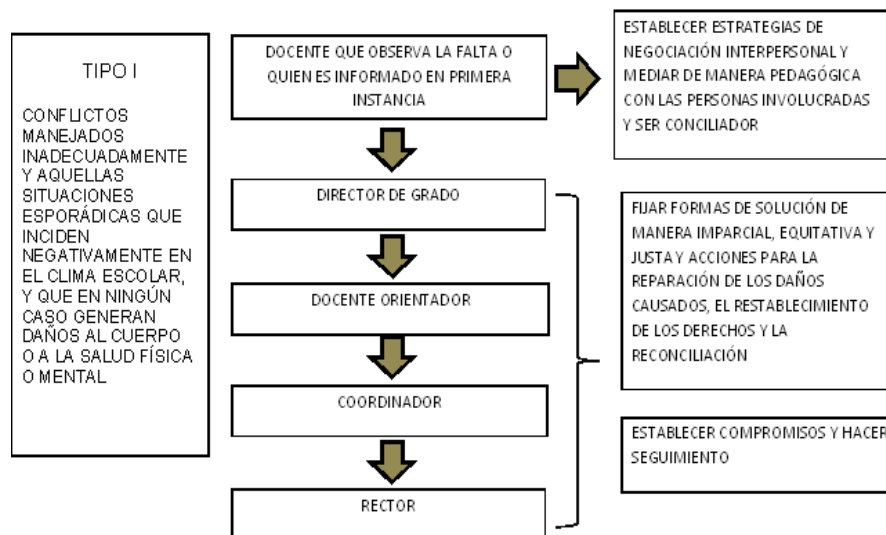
TIPO I

CONFLICTOS MANEJADOS INADECUADAMENTE Y AQUELLAS SITUACIONES ESPORÁDICAS QUE INCIDEN NEGATIVAMENTE EN EL CLIMA ESCOLAR, Y QUE EN NINGÚN CASO GENERAN DAÑOS AL CUERPO O A LA SALUD FÍSICA O MENTAL

DOCENTE QUE OBSERVA LA FALTA O QUIEN ES INFORMADO EN PRIMERA INSTANCIA

ESTABLECER ESTRATEGIAS DE NEGOCIACIÓN INTERPERSONAL Y MEDIAR DE MANERA PEDAGÓGICA CON LAS PERSONAS INVOLUCRADAS Y SER CONCILIADOR

DIRECTOR DE GRADO

DOCENTE ORIENTADOR

COORDINADOR

RECTOR

FIJAR FORMAS DE SOLUCIÓN DE MANERA IMPARCIAL, EQUITATIVA Y JUSTA Y ACCIONES PARA LA REPARACIÓN DE LOS DAÑOS CAUSADOS, EL RESTABLECIMIENTO DE LOS DERECHOS Y LA RECONCILIACIÓN

ESTABLECER COMPROMISOS Y HACER SEGUIMIENTO